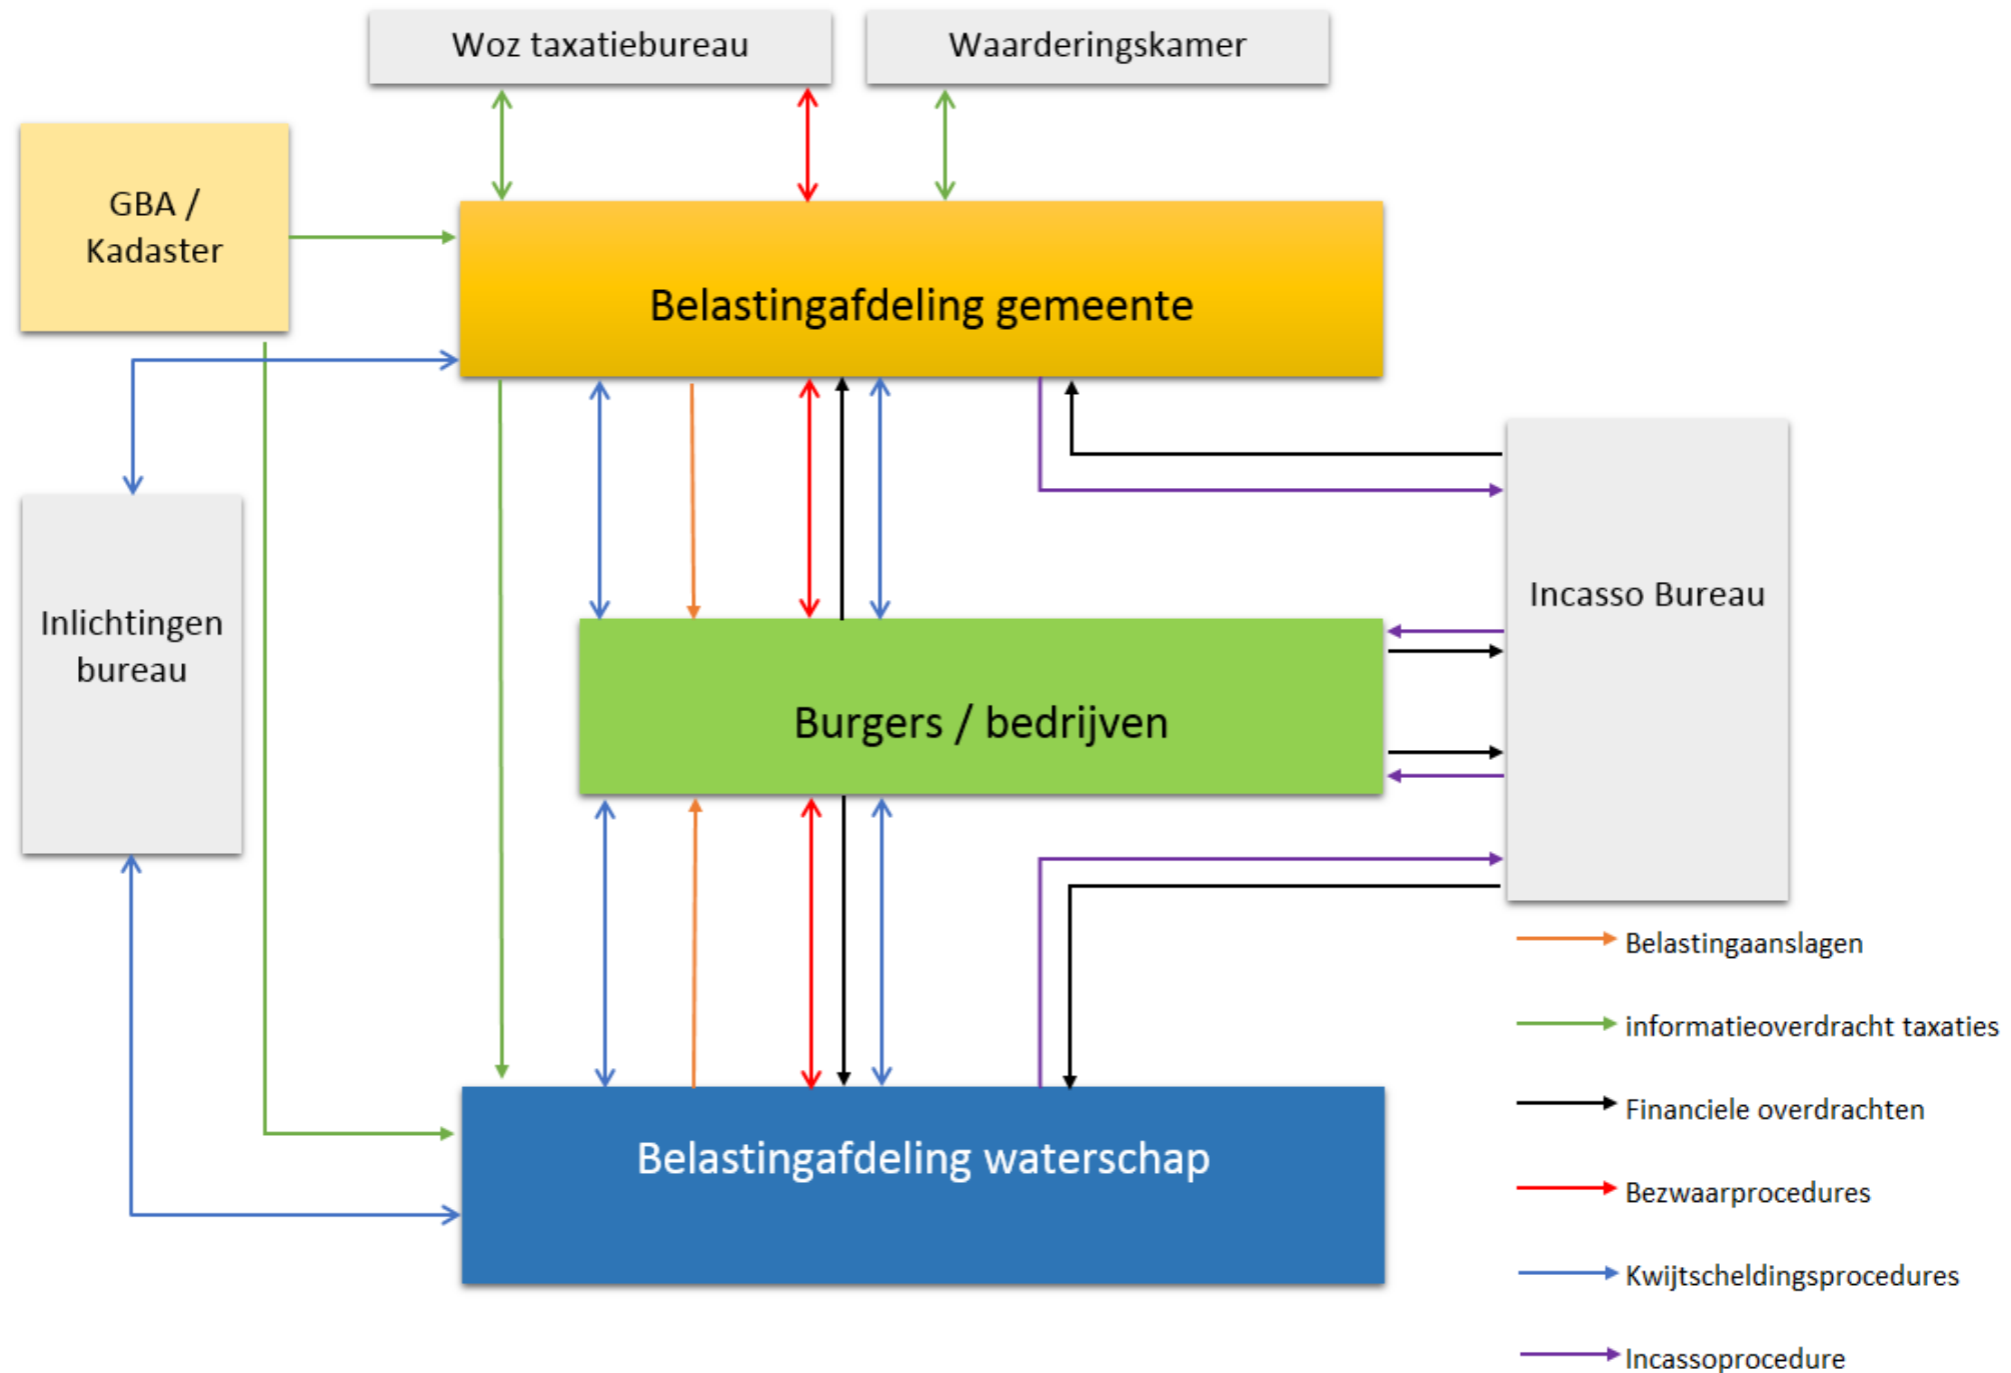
Woz taxatiebureau

Waarderingskamer

GBA / Kadaster

Belastingafdeling gemeente

Inlichtingen bureau

Incasso Bureau

Burgers / bedrijven

Belastingafdeling waterschap

Belastingaanslagen

informatieoverdracht taxaties

Financiele overdrachten

Bezwaarprocedures

Kwijtscheldingsprocedures

Incassoprocedure